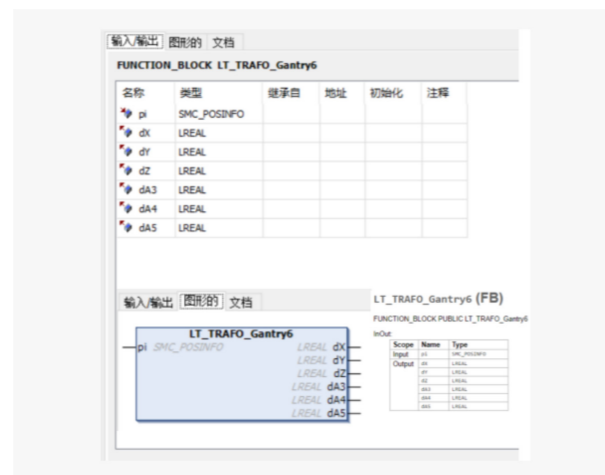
输入/输出 图形的 文档

FUNCTION_BLOCK LT_TRAFO_Gantry6

| 名称 | 类型 | 继承自 | 地址 | 初始化 | 注释 |
|---|---|---|---|---|---|
| pi | SMC_POSINFO | | | | |
| dX | LREAL | | | | |
| dY | LREAL | | | | |
| dZ | LREAL | | | | |
| dA3 | LREAL | | | | |
| dA4 | LREAL | | | | |
| dA5 | LREAL | | | | |

输入/输出 图形的 文档

LT_TRAFO_Gantry6
pi SMC_POSINFO
LREAL dX
LREAL dY
LREAL dZ
LREAL dA3
LREAL dA4
LREAL dA5

LT_TRAFO_Gantry6 (FB)

FUNCTION_BLOCK PUBLIC LT_TRAFO_Gantry6

InOut:

| Scope | Name | Type |
|---|---|---|
| Input | pi | SMC_POSINFO |
| Output | dX | LREAL |
| | dY | LREAL |
| | dZ | LREAL |
| | dA3 | LREAL |
| | dA4 | LREAL |
| | dA5 | LREAL |